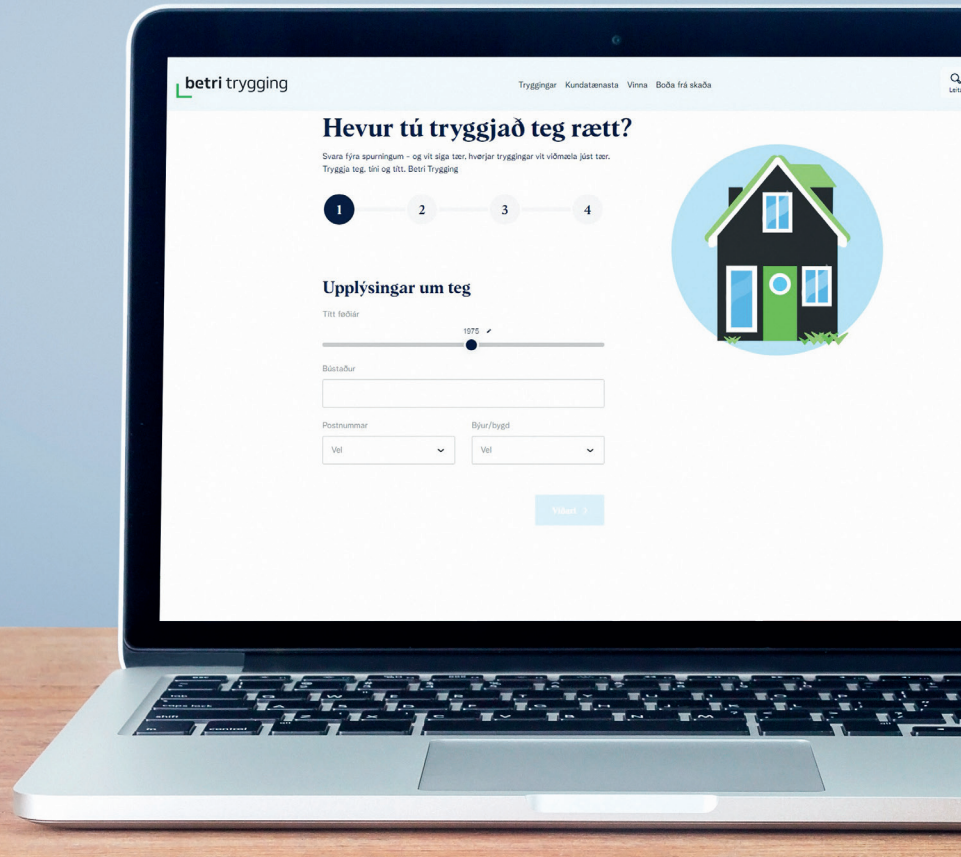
betri trygging

Tryggingar Kundatænasta Vinna Boða frá skaða

Leita

Hevur tú tryggjað teg rætt?

Svara fýra spurningum - og vit siga tær, hvørjar tryggingar vit viðmæla júst tær. Tryggja teg, tíni og títt. Betri Trygging

1 2 3 4

Upplýsingar um teg

Títt føðiár

1975

Bústaður

Postnummar

Vel

Býur/bygd

Vel

Víðari